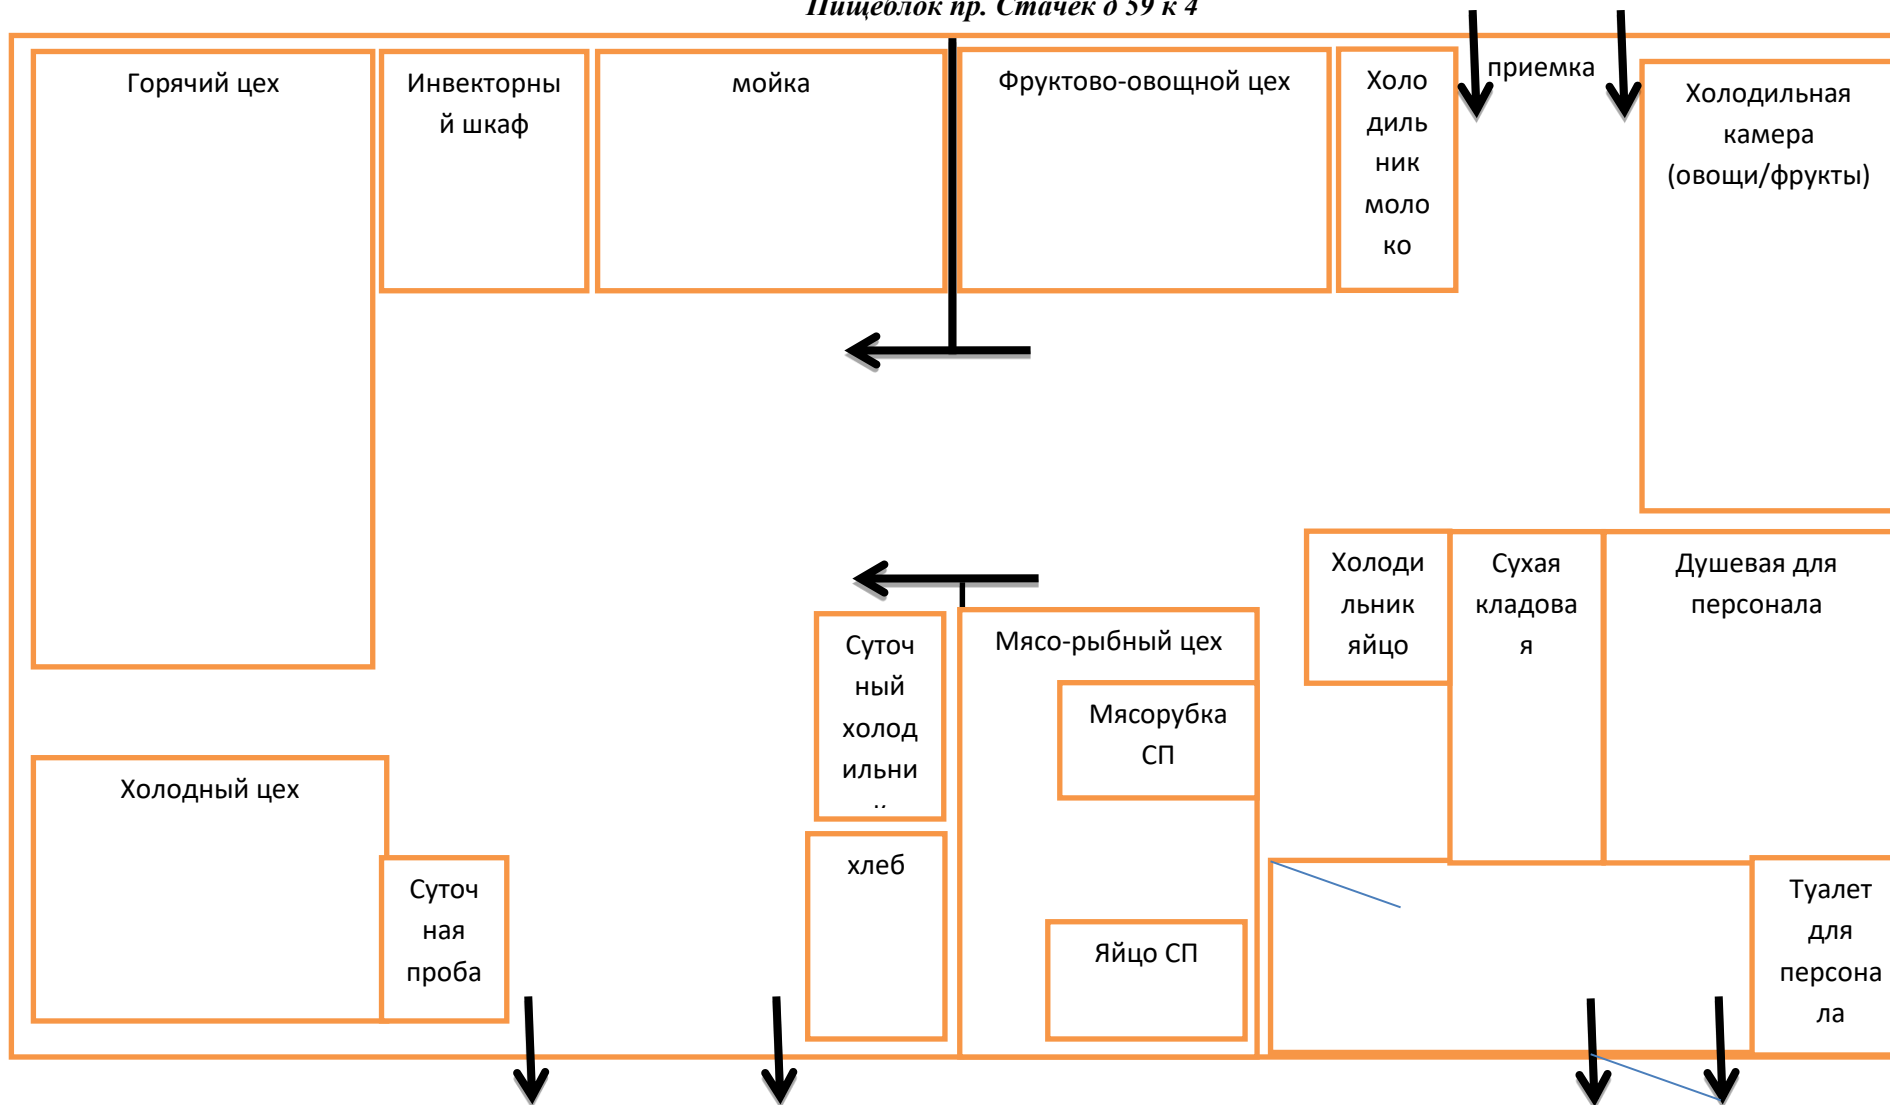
Пищеблок пр. Стачек д 59 к 4

Горячий цех

Инвекторный шкаф

мойка

Фруктово-овощной цех

Холодильник молоко

приемка

Холодильная камера (овощи/фрукты)

Холодильник яйцо

Сухая кладовая

Душевая для персонала

Суточный холодильни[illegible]

Мясо-рыбный цех

Мясорубка СП

Холодный цех

Суточная проба

хлеб

Яйцо СП

Туалет для персонала